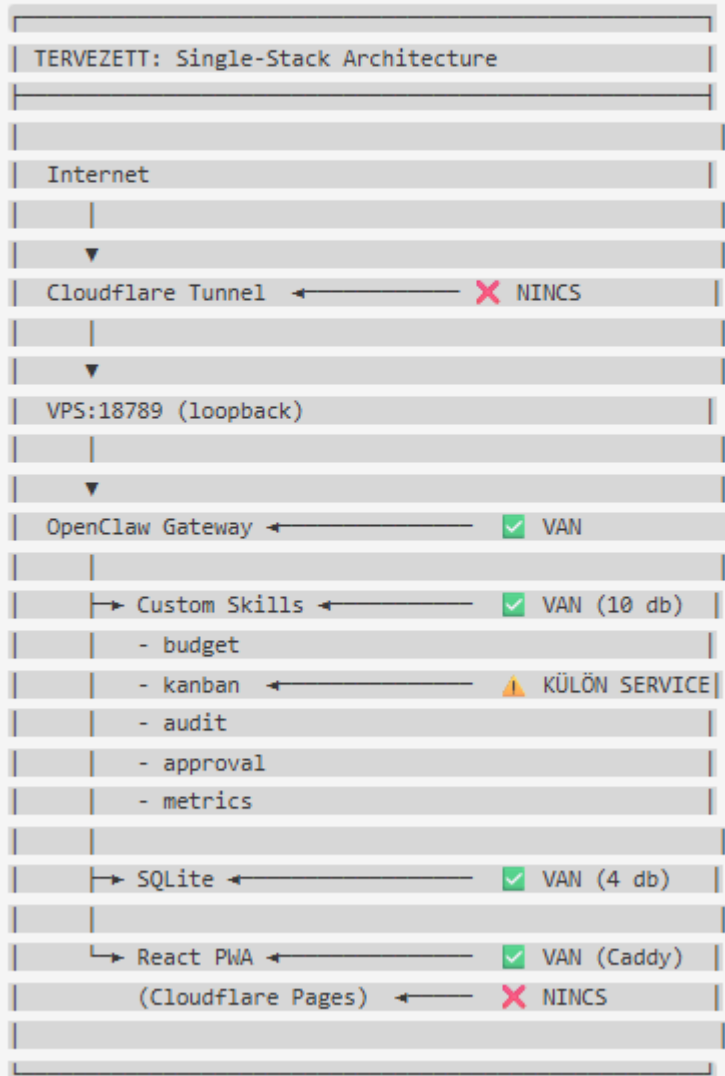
TERVEZETT: Single-Stack Architecture

Internet

▼

Cloudflare Tunnel ← ❌ NINCS

▼

VPS:18789 (loopback)

▼

OpenClaw Gateway ← ✅ VAN

├→ Custom Skills ← ✅ VAN (10 db)
- budget
- kanban ← ⚠ KÜLÖN SERVICE
- audit
- approval
- metrics

├→ SQLite ← ✅ VAN (4 db)

└→ React PWA ← ✅ VAN (Caddy)
(Cloudflare Pages) ← ❌ NINCS